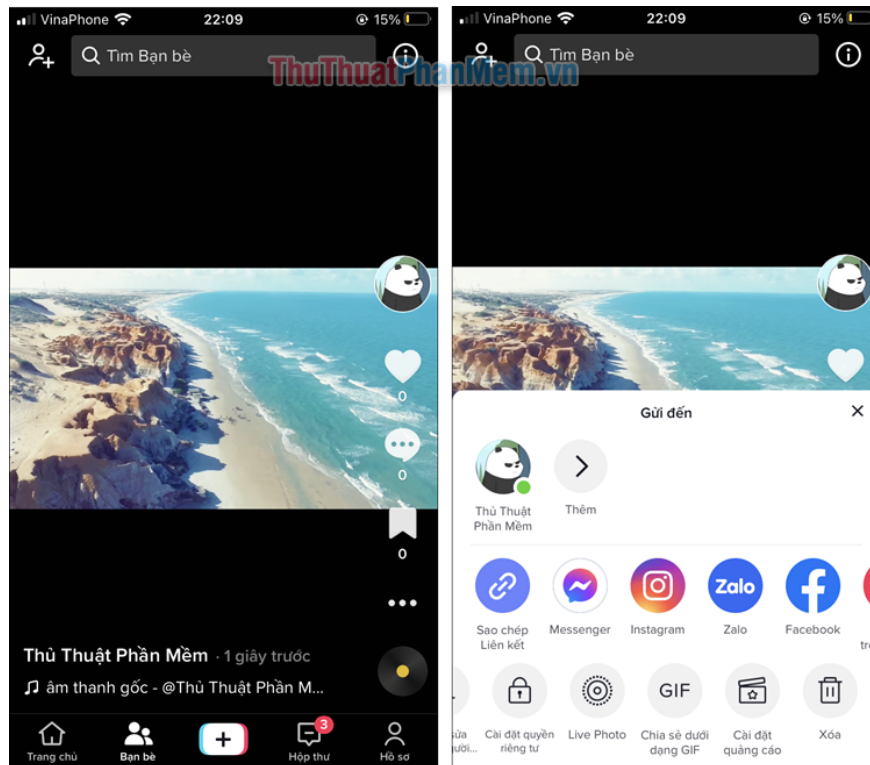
VinaPhone 22:09 15%

Tìm Bạn bè

ThuThuatPhanMem.vn

0

0

0

Thủ Thuật Phần Mềm · 1 giây trước

♫ âm thanh gốc - @Thủ Thuật Phần M...

Trang chủ

Bạn bè

+

3

Hộp thư

Hồ sơ

VinaPhone 22:09 15%

Tìm Bạn bè

Gửi đến

Thủ Thuật Phần Mềm

Thêm

Sao chép Liên kết

Messenger

Instagram

Zalo

Facebook

tr

sửa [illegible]

Cài đặt quyền riêng tư

Live Photo

GIF

Chia sẻ dưới dạng GIF

Cài đặt quảng cáo

Xóa